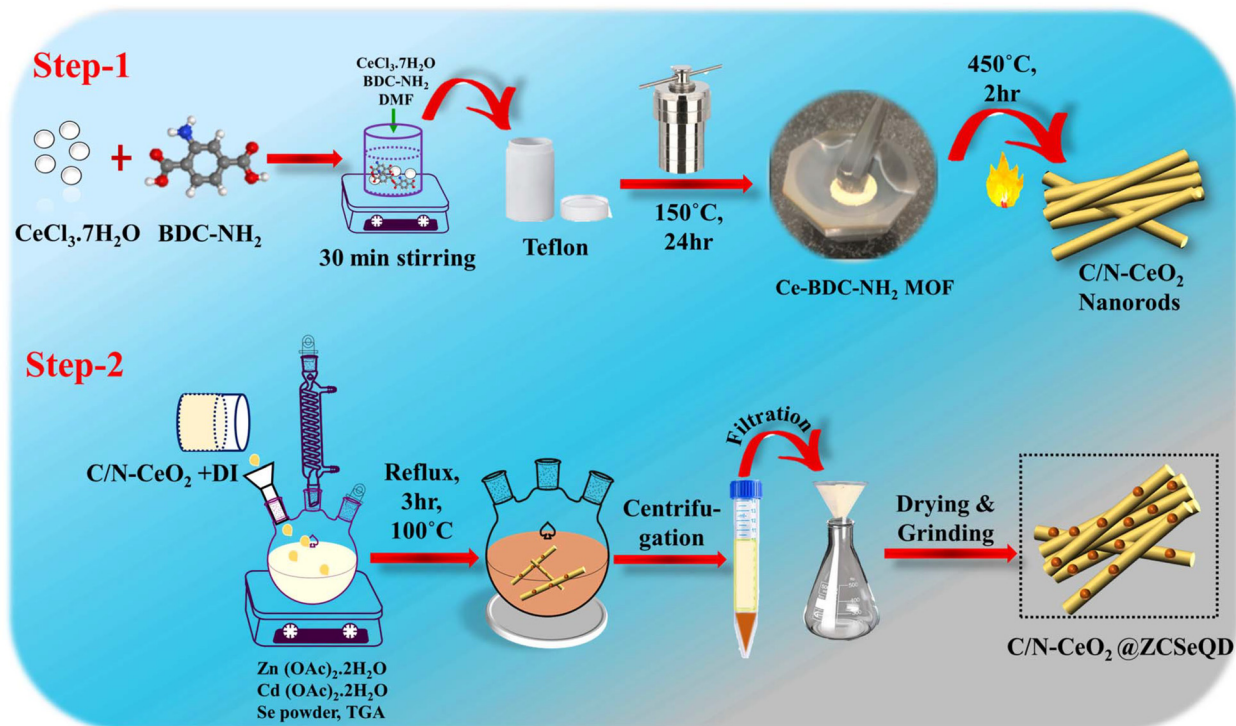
Step-1

$CeCl_3.7H_2O$ + BDC-$NH_2$

$CeCl_3.7H_2O$
BDC-$NH_2$
DMF

30 min stirring

Teflon

150°C, 24hr

Ce-BDC-$NH_2$ MOF

450°C, 2hr

C/N-$CeO_2$ Nanorods

Step-2

C/N-$CeO_2$ +DI

Zn $(OAc)_2.2H_2O$
Cd $(OAc)_2.2H_2O$
Se powder, TGA

Reflux, 3hr, 100°C

Centrifugation

Filtration

Drying & Grinding

C/N-$CeO_2$ @ZCSeQD